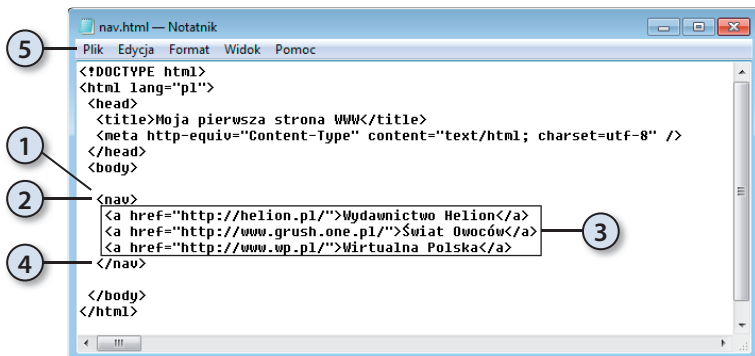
nav.html — Notatnik

5

Plik Edycja Format Widok Pomoc

<!DOCTYPE html>
<html lang="pl">
<head>
<title>Moja pierwsza strona WWW</title>
<meta http-equiv="Content-Type" content="text/html; charset=utf-8" />
</head>
<body>

1

2

<nav>
<a href="http://helion.pl/">Wydawnictwo Helion</a>
<a href="http://www.grush.one.pl/">Świat Owoców</a>
<a href="http://www.wp.pl/">Wirtualna Polska</a>
</nav>

3

4

</body>
</html>